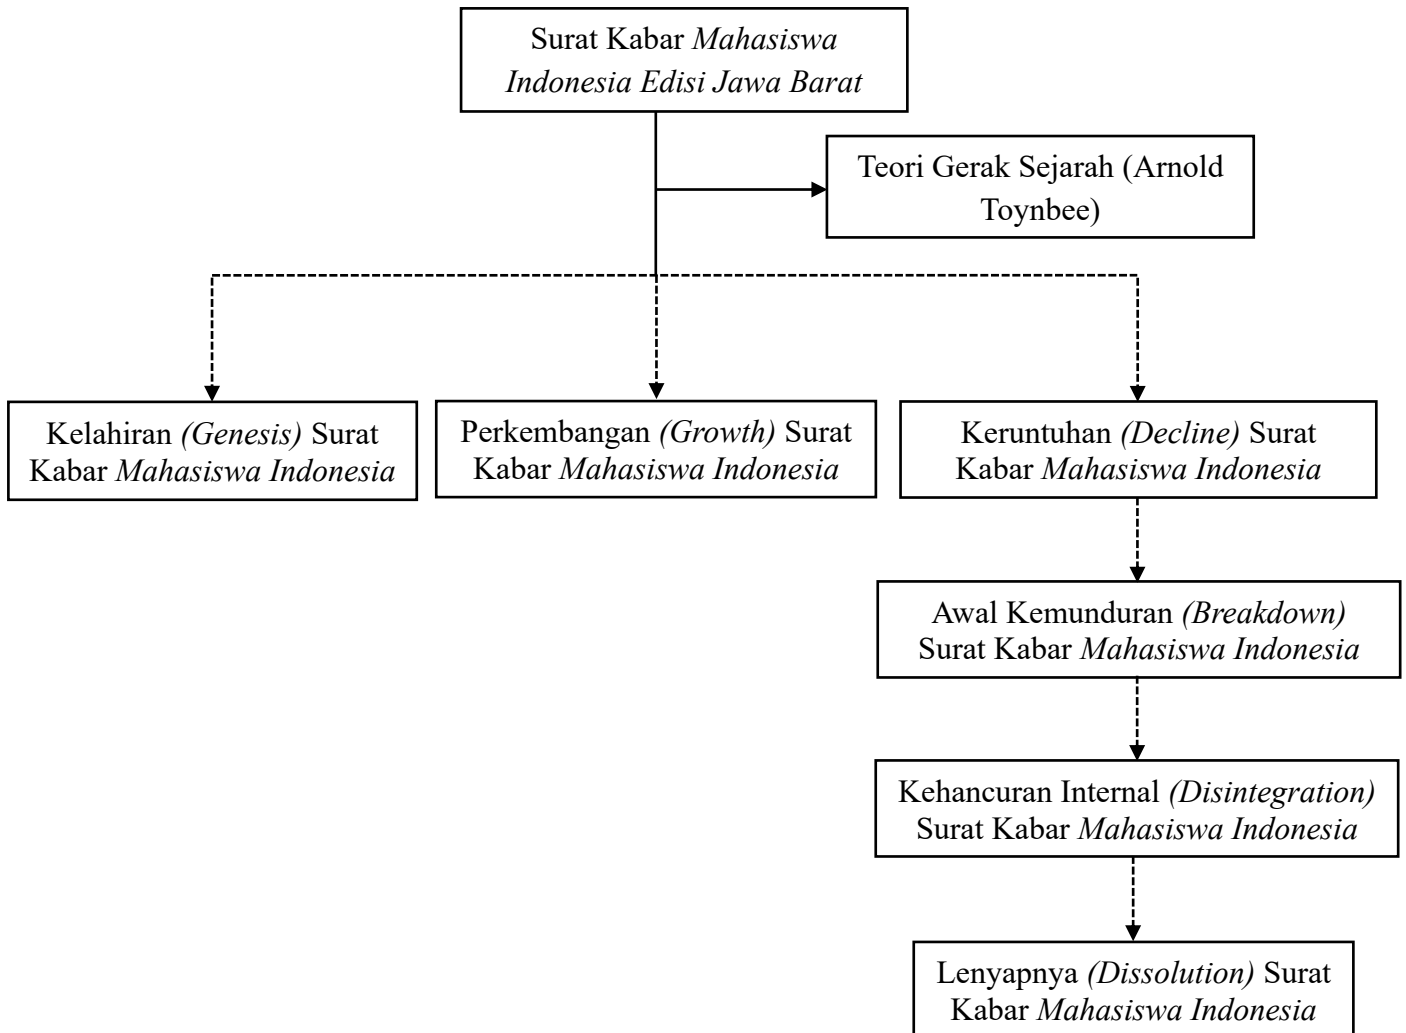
Surat Kabar Mahasiswa Indonesia Edisi Jawa Barat

Teori Gerak Sejarah (Arnold Toynbee)

Kelahiran (Genesis) Surat Kabar Mahasiswa Indonesia

Perkembangan (Growth) Surat Kabar Mahasiswa Indonesia

Keruntuhan (Decline) Surat Kabar Mahasiswa Indonesia

Awal Kemunduran (Breakdown) Surat Kabar Mahasiswa Indonesia

Kehancuran Internal (Disintegration) Surat Kabar Mahasiswa Indonesia

Lenyapnya (Dissolution) Surat Kabar Mahasiswa Indonesia